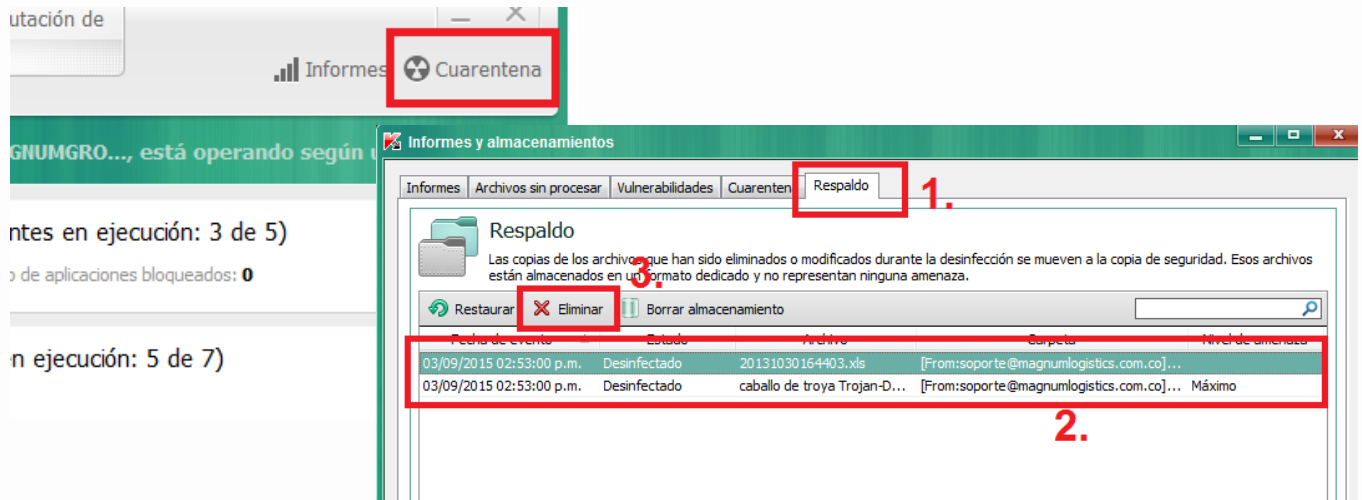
utación de

Informes Cuarentena

GNUMGRO..., está operando según u

ntes en ejecución: 3 de 5)

o de aplicaciones bloqueados: 0

n ejecución: 5 de 7)

Informes y almacenamientos

Informes | Archivos sin procesar | Vulnerabilidades | Cuarenten | Respaldo

1.

Respaldo

Las copias de los archivos que han sido eliminados o modificados durante la desinfección se mueven a la copia de seguridad. Esos archivos están almacenados en un formato dedicado y no representan ninguna amenaza.

3.

Restaurar | Eliminar | Borrar almacenamiento

| Fecha de evento | Estado | Archivo | Carpeta | Nivel de amenaza |
|---|---|---|---|---|
| 03/09/2015 02:53:00 p.m. | Desinfectado | 20131030164403.xls | [From:soporte@magnumlogistics.com.co]... | |
| 03/09/2015 02:53:00 p.m. | Desinfectado | caballo de troya Trojan-D... | [From:soporte@magnumlogistics.com.co]... | Máximo |

2.